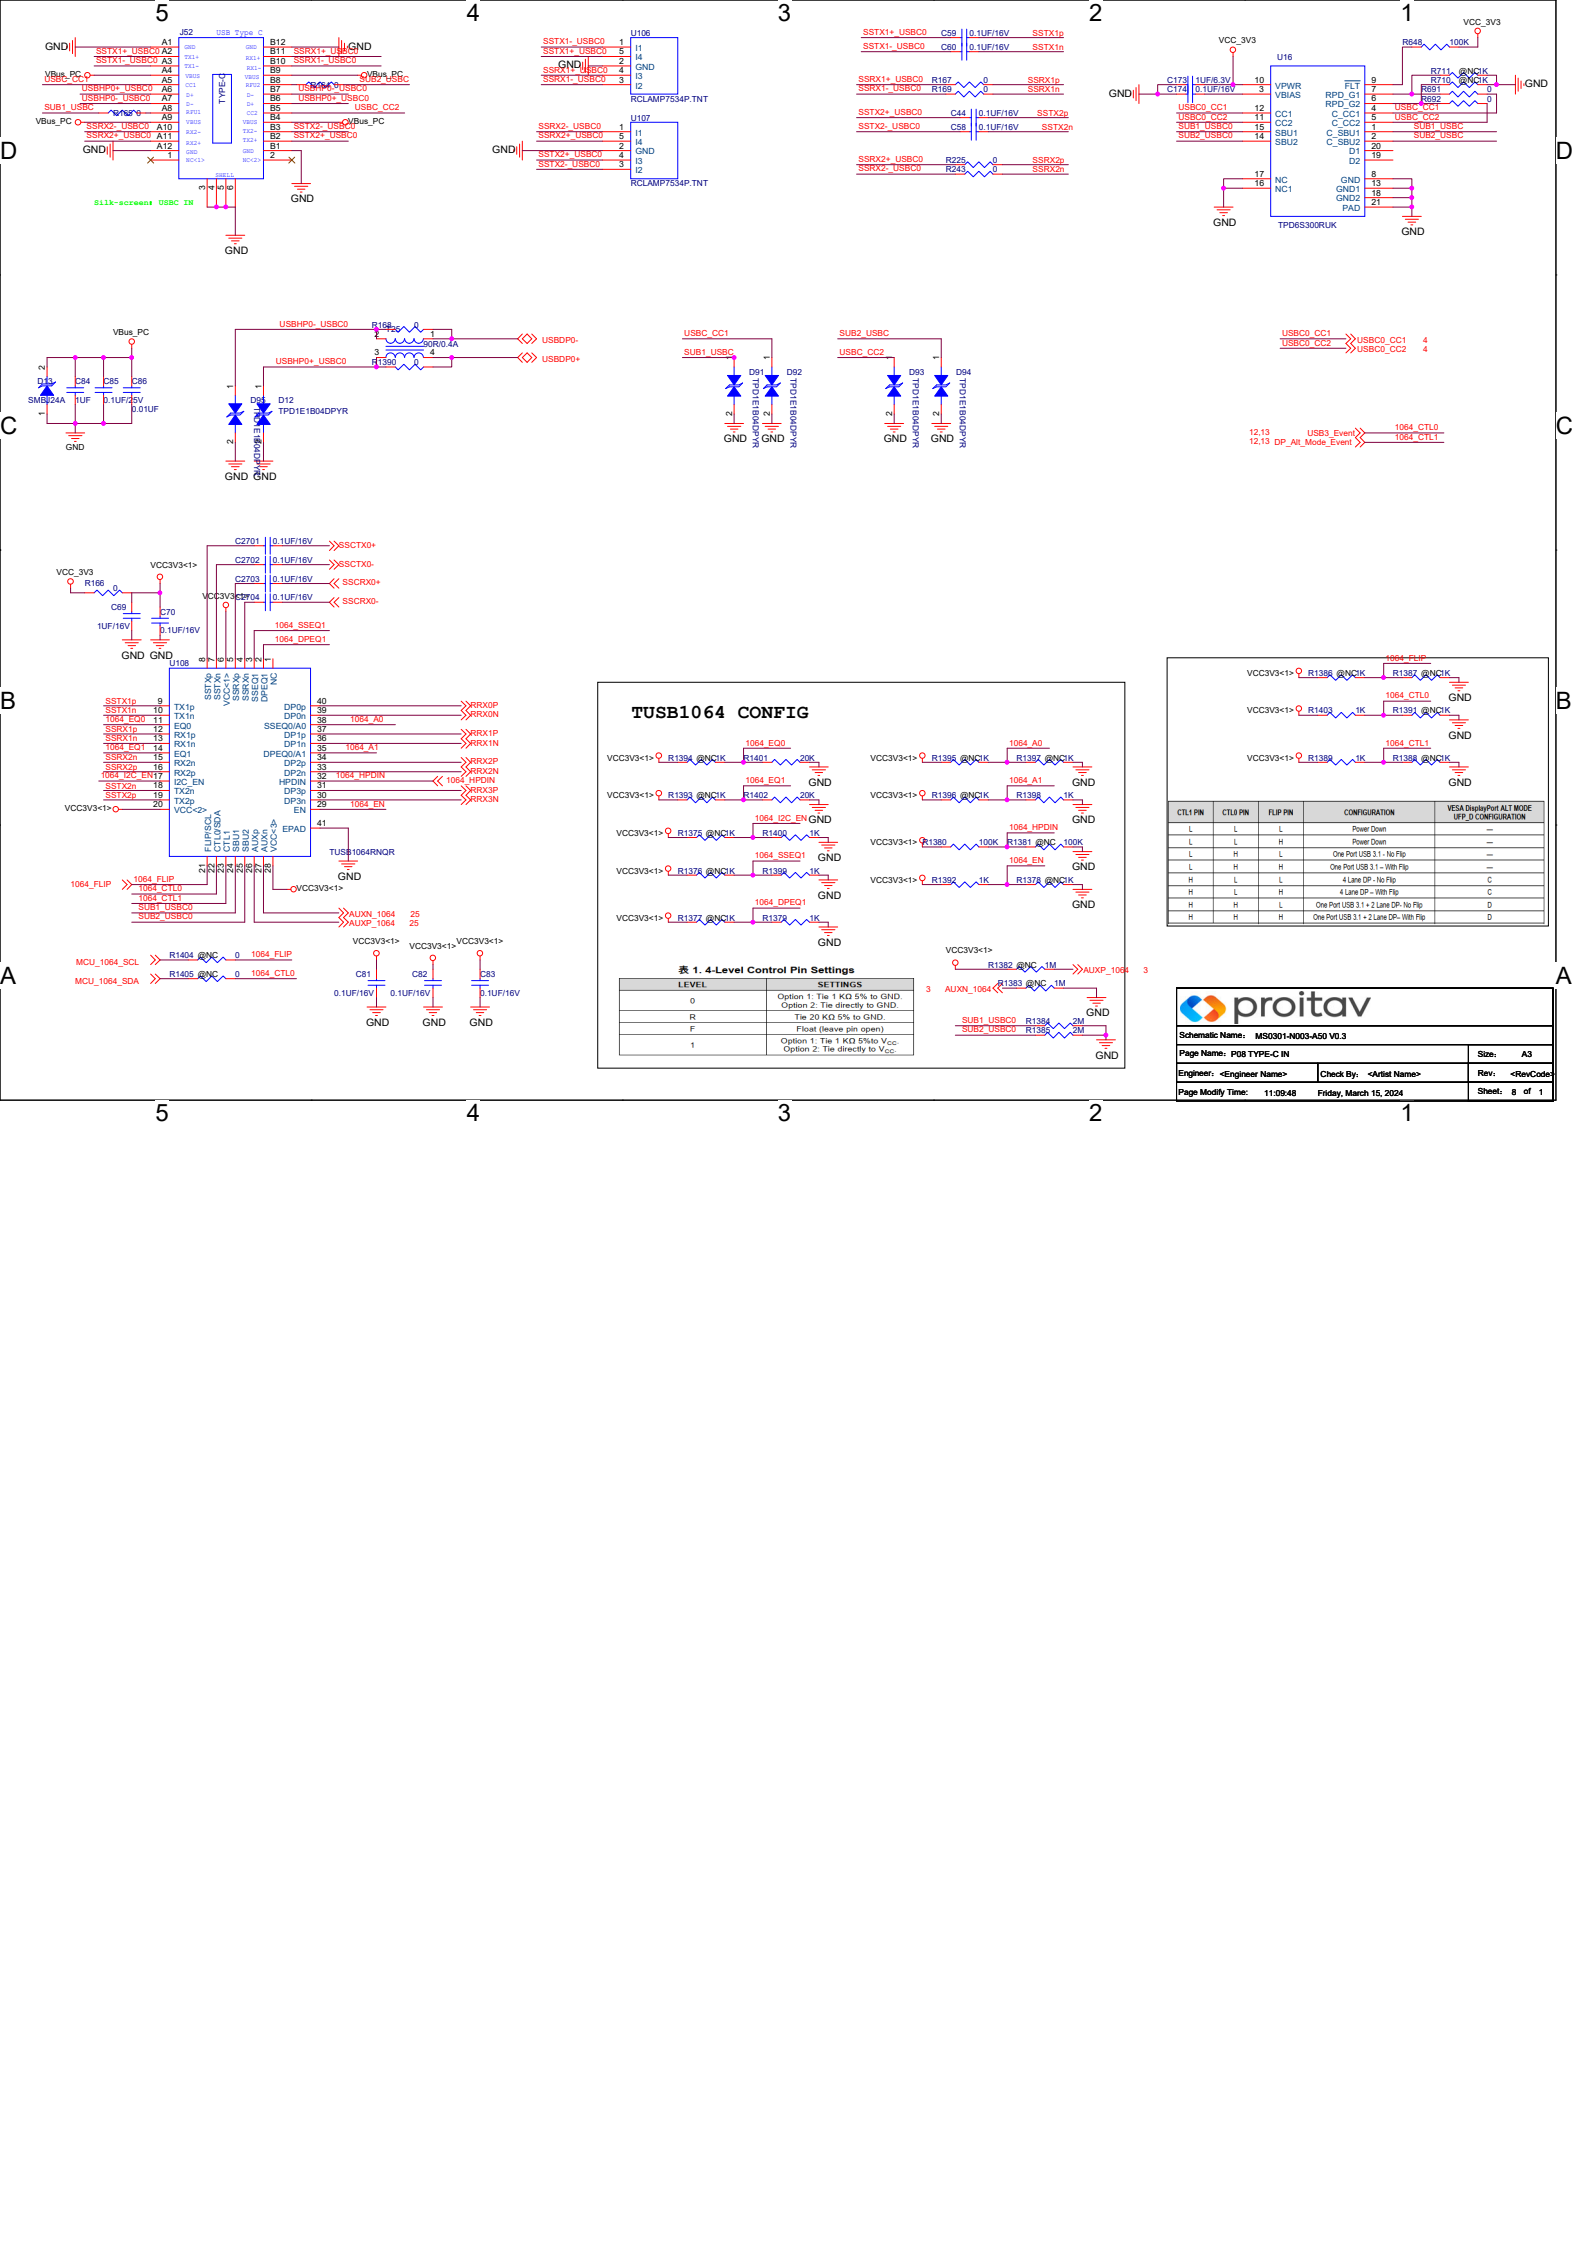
5 4 3 2 1

D

J52 USB Type C
GND A1 B12 GND
SSTX1+_USBC0 A2 B11 SSRX1+_USBC0
SSTX1-_USBC0 A3 B10 SSRX1-_USBC0
VBus_PC A4 B9 VBus_PC
USBC_CC1 A5 B8 SUB2_USBC
USBHP0+_USBC0 A6 B7 USBHP0-_USBC0
USBHP0-_USBC0 A7 B6 USBHP0+_USBC0
SUB1_USBC A8 B5 USBC_CC2
VBus_PC A9 B4 VBus_PC
SSRX2-_USBC0 A10 B3 SSTX2-_USBC0
SSRX2+_USBC0 A11 B2 SSTX2+_USBC0
GND A12 B1 GND
TYPE-C
SHELL
Silk-screen: USBC IN
GND GND

U106
SSTX1-_USBC0 1 I1
SSTX1+_USBC0 5 I4
GND 2 GND
SSRX1+_USBC0 4 I3
SSRX1-_USBC0 3 I2
RCLAMP7534P.TNT

U107
SSRX2-_USBC0 1 I1
SSRX2+_USBC0 5 I4
GND 2 GND
SSTX2+_USBC0 4 I3
SSTX2-_USBC0 3 I2
RCLAMP7534P.TNT

SSTX1+_USBC0 C59 0.1UF/16V SSTX1p
SSTX1-_USBC0 C60 0.1UF/16V SSTX1n
SSRX1+_USBC0 R167 0 SSRX1p
SSRX1-_USBC0 R169 0 SSRX1n
SSTX2+_USBC0 C44 0.1UF/16V SSTX2p
SSTX2-_USBC0 C58 0.1UF/16V SSTX2n
SSRX2+_USBC0 R225 0 SSRX2p
SSRX2-_USBC0 R243 0 SSRX2n

VCC_3V3 VCC_3V3
U16
C173 1UF/6.3V C174 0.1UF/16V
GND
10 VPWR 3 VBIAS
FLT 9 RPD_G1 7 RPD_G2 6
R648 100K R711 @NC1K R710 @NC1K R691 0 R692 0 GND
USBC0_CC1 12 CC1 C_CC1 4 USBC_CC1
USBC0_CC2 11 CC2 C_CC2 5 USBC_CC2
SUB1_USBC0 15 SBU1 C_SBU1 1 SUB1_USBC
SUB2_USBC0 14 SBU2 C_SBU2 2 SUB2_USBC
D1 20 D2 19
17 NC 16 NC1
GND 8 GND1 13 GND2 18 PAD 21
GND TPD6S300RUK GND

C

VBus_PC
D13 SMBJ24A C84 1UF C85 0.1UF/25V C86 0.01UF
GND
USBHP0-_USBC0 R168 0 USBDP0-
L35 90R/0.4A
USBHP0+_USBC0 R1390 0 USBDP0+
D95 D12 TPD1E1B04DPYR
GND GND

USBC_CC1 SUB1_USBC D91 D92 TPD1E1B04DPYR TPD1E1B04DPYR GND GND
SUB2_USBC USBC_CC2 D93 D94 TPD1E1B04DPYR TPD1E1B04DPYR GND GND

USBC0_CC1 USBC0_CC2 USBC0_CC1 4 USBC0_CC2 4
12,13 USB3_Event 1064_CTL0
12,13 DP_Alt_Mode_Event 1064_CTL1

B

VCC_3V3 R166 0 VCC3V3<1>
C69 1UF/16V C70 0.1UF/16V
GND GND
C2701 0.1UF/16V SSCTX0+
C2702 0.1UF/16V SSCTX0-
C2703 0.1UF/16V SSCRX0+
C2704 0.1UF/16V SSCRX0-
VCC3V3<1>
1064_SSEQ1
1064_DPEQ1
U108
SSTX1p 9 TX1p
SSTX1n 10 TX1n
1064_EQ0 11 EQ0
SSRX1p 12 RX1p
SSRX1n 13 RX1n
1064_EQ1 14 EQ1
SSRX2n 15 RX2n
SSRX2p 16 RX2p
1064_I2C_EN 17 I2C_EN
SSTX2n 18 TX2n
SSTX2p 19 TX2p
VCC3V3<1> 20 VCC<2>
SSTXp SSTXn VCC<1> SSRXn SSRXp SSEQ1 DPEQ1 NC
DP0p 40 RRX0P
DP0n 39 RRX0N
SSEQ0/A0 38 1064_A0
DP1p 37 RRX1P
DP1n 36 RRX1N
DPEQ0/A1 35 1064_A1
DP2p 34 RRX2P
DP2n 33 RRX2N
HPDIN 32 1064_HPDIN 1064_HPDIN
DP3p 31 RRX3P
DP3n 30 RRX3N
EN 29 1064_EN
EPAD 41
FLIP/SCL CTL0/SDA CTL1 SBU1 SBU2 AUXp AUXn VCC<3>
TUSB1064RNQR
GND
1064_FLIP 1064_FLIP 1064_CTL0 1064_CTL1 SUB1_USBC0 SUB2_USBC0
VCC3V3<1>
AUXN_1064 25
AUXP_1064 25

TUSB1064 CONFIG
VCC3V3<1> R1394 @NC1K R1401 20K 1064_EQ0 GND
VCC3V3<1> R1393 @NC1K R1402 20K 1064_EQ1 GND
VCC3V3<1> R1375 @NC1K R1400 1K 1064_I2C_EN GND
VCC3V3<1> R1376 @NC1K R1399 1K 1064_SSEQ1 GND
VCC3V3<1> R1377 @NC1K R1379 1K 1064_DPEQ1 GND
VCC3V3<1> R1395 @NC1K R1397 @NC1K 1064_A0 GND
VCC3V3<1> R1396 @NC1K R1398 1K 1064_A1 GND
VCC3V3<1> R1380 100K R1381 @NC 100K 1064_HPDIN GND
VCC3V3<1> R1392 1K R1378 @NC1K 1064_EN GND

表 1. 4-Level Control Pin Settings
| LEVEL | SETTINGS |
|---|---|
| 0 | Option 1: Tie 1 KΩ 5% to GND. Option 2: Tie directly to GND. |
| R | Tie 20 KΩ 5% to GND. |
| F | Float (leave pin open) |
| 1 | Option 1: Tie 1 KΩ 5%to $V_{CC}$. Option 2: Tie directly to $V_{CC}$. |

VCC3V3<1> R1386 @NC1K R1387 @NC1K 1064_FLIP GND
VCC3V3<1> R1403 1K R1391 @NC1K 1064_CTL0 GND
VCC3V3<1> R1389 1K R1388 @NC1K 1064_CTL1 GND

| CTL1 PIN | CTL0 PIN | FLIP PIN | CONFIGURATION | VESA DisplayPort ALT MODE UFP_D CONFIGURATION |
|---|---|---|---|---|
| L | L | L | Power Down | — |
| L | L | H | Power Down | — |
| L | H | L | One Port USB 3.1 - No Flip | — |
| L | H | H | One Port USB 3.1 – With Flip | — |
| H | L | L | 4 Lane DP - No Flip | C |
| H | L | H | 4 Lane DP – With Flip | C |
| H | H | L | One Port USB 3.1 + 2 Lane DP- No Flip | D |
| H | H | H | One Port USB 3.1 + 2 Lane DP- With Flip | D |

A

MCU_1064_SCL R1404 @NC 0 1064_FLIP
MCU_1064_SDA R1405 @NC 0 1064_CTL0
VCC3V3<1> VCC3V3<1> VCC3V3<1>
C81 0.1UF/16V C82 0.1UF/16V C83 0.1UF/16V
GND GND GND

VCC3V3<1>
R1382 @NC 1M AUXP_1064 3
3 AUXN_1064 R1383 @NC 1M GND
SUB1_USBC0 R1384 2M
SUB2_USBC0 R1385 2M
GND

proitav
Schematic Name: MS0301-N003-A50 V0.3
Page Name: P08 TYPE-C IN Size: A3
Engineer: <Engineer Name> Check By: <Artist Name> Rev: <RevCode>
Page Modify Time: 11:09:48 Friday, March 15, 2024 Sheet: 8 of 1

5 4 3 2 1